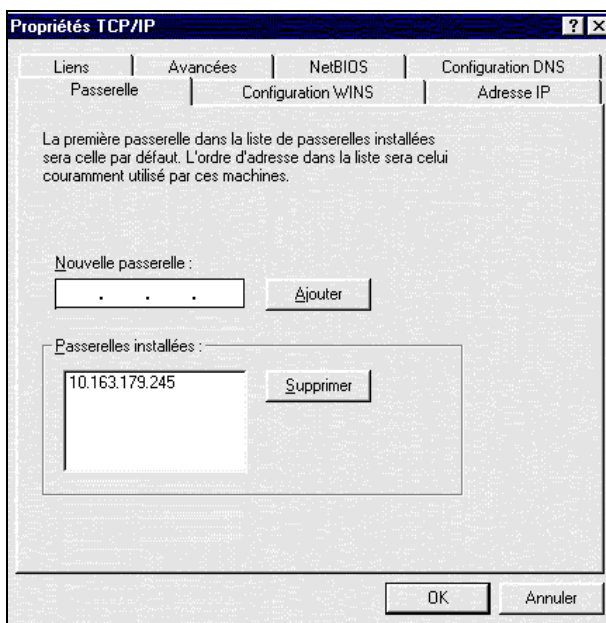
Propriétés TCP/IP

? X

Liens | Avancées | NetBIOS | Configuration DNS

Passerelle | Configuration WINS | Adresse IP

La première passerelle dans la liste de passerelles installées sera celle par défaut. L'ordre d'adresse dans la liste sera celui couramment utilisé par ces machines.

Nouvelle passerelle :

. . .

Ajouter

Passerelles installées :

10.163.179.245

Supprimer

OK

Annuler